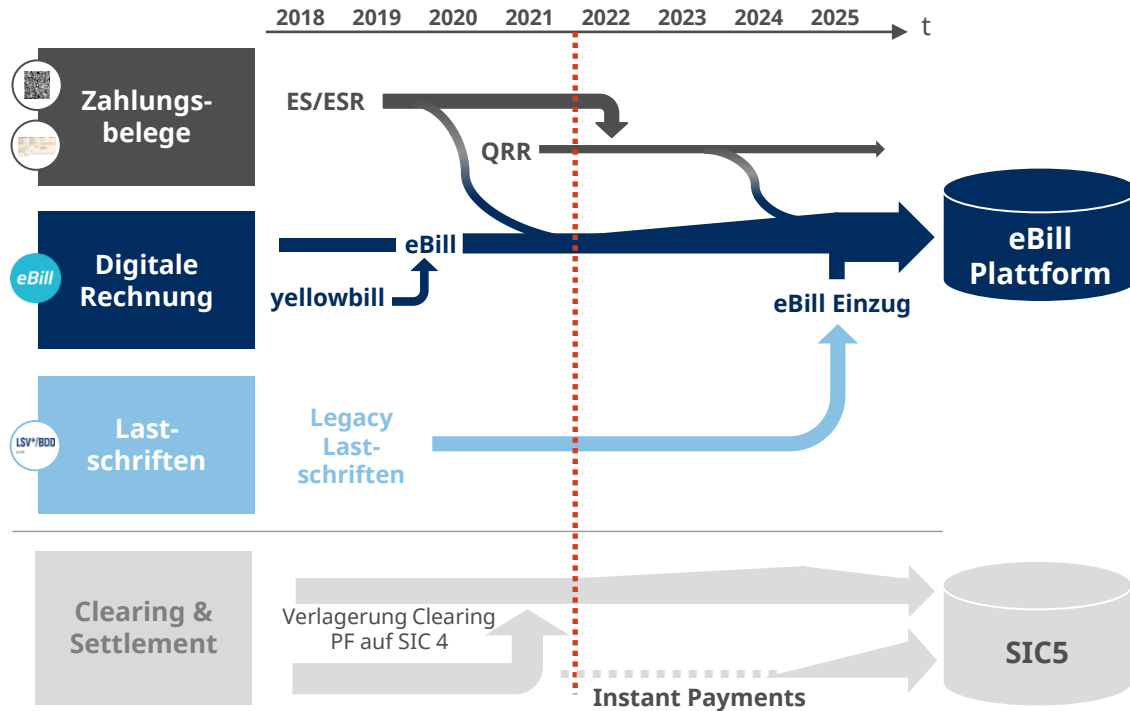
2018 2019 2020 2021 2022 2023 2024 2025 t

Zahlungsbelege

ES/ESR

QRR

Digitale Rechnung

eBill

eBill

yellowbill

eBill Einzug

eBill Plattform

LSV⁺/BDD

Lastschriften

Legacy Lastschriften

Clearing & Settlement

Verlagerung Clearing PF auf SIC 4

SIC5

Instant Payments